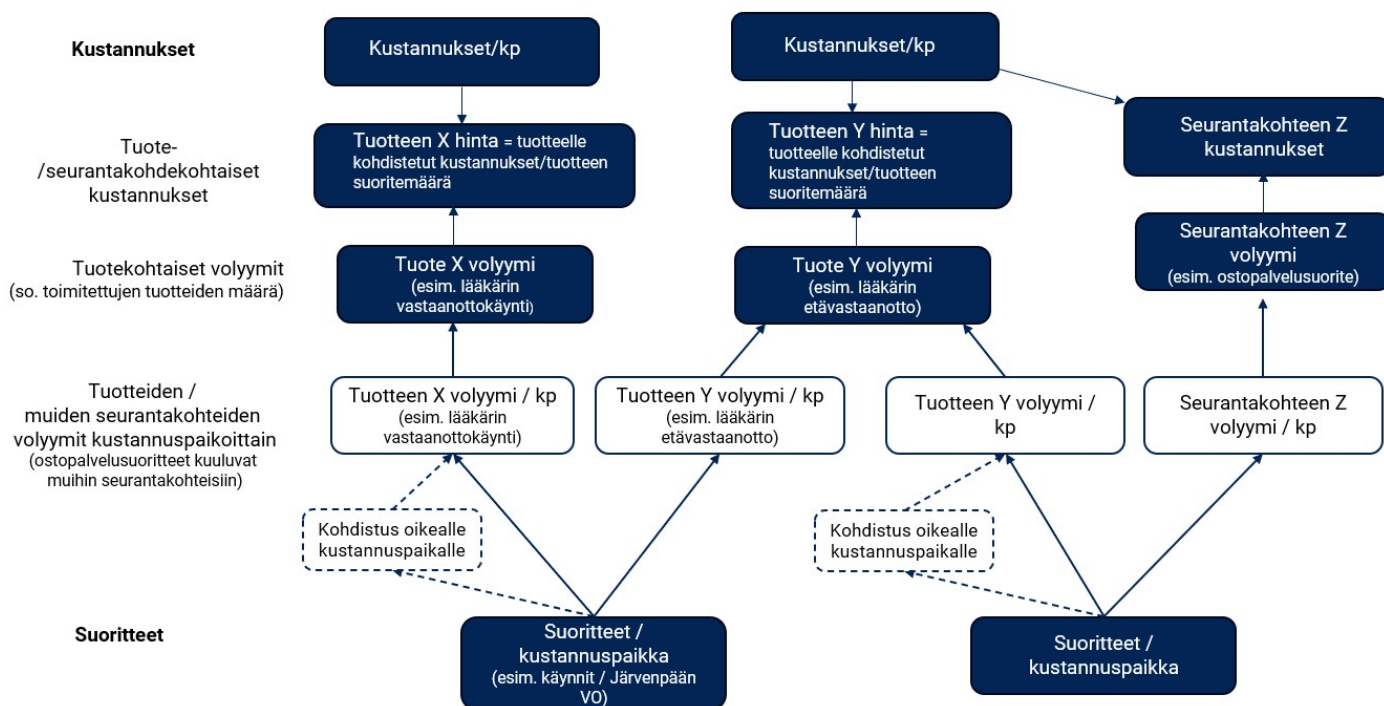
Kustannukset

Kustannukset/kp

Kustannukset/kp

Tuote-/seurantakohdekohtaiset kustannukset

Tuotteen X hinta = tuotteelle kohdistetut kustannukset/tuotteen suoritemäärä

Tuotteen Y hinta = tuotteelle kohdistetut kustannukset/tuotteen suoritemäärä

Seurantakohteen Z kustannukset

Tuotekohtaiset volyymit (so. toimitettujen tuotteiden määrä)

Tuote X volyymi (esim. lääkärin vastaanottokäynti)

Tuote Y volyymi (esim. lääkärin etävastaanotto)

Seurantakohteen Z volyymi (esim. ostopalvelusuorite)

Tuotteiden / muiden seurantakohteiden volyymit kustannuspaikoittain (ostopalvelusuoritteet kuuluvat muihin seurantakohteisiin)

Tuotteen X volyymi / kp (esim. lääkärin vastaanottokäynti)

Tuotteen Y volyymi / kp (esim. lääkärin etävastaanotto)

Tuotteen Y volyymi / kp

Seurantakohteen Z volyymi / kp

Kohdistus oikealle kustannuspaikalle

Kohdistus oikealle kustannuspaikalle

Suoritteet

Suoritteet / kustannuspaikka (esim. käynnit / Järvenpään VO)

Suoritteet / kustannuspaikka